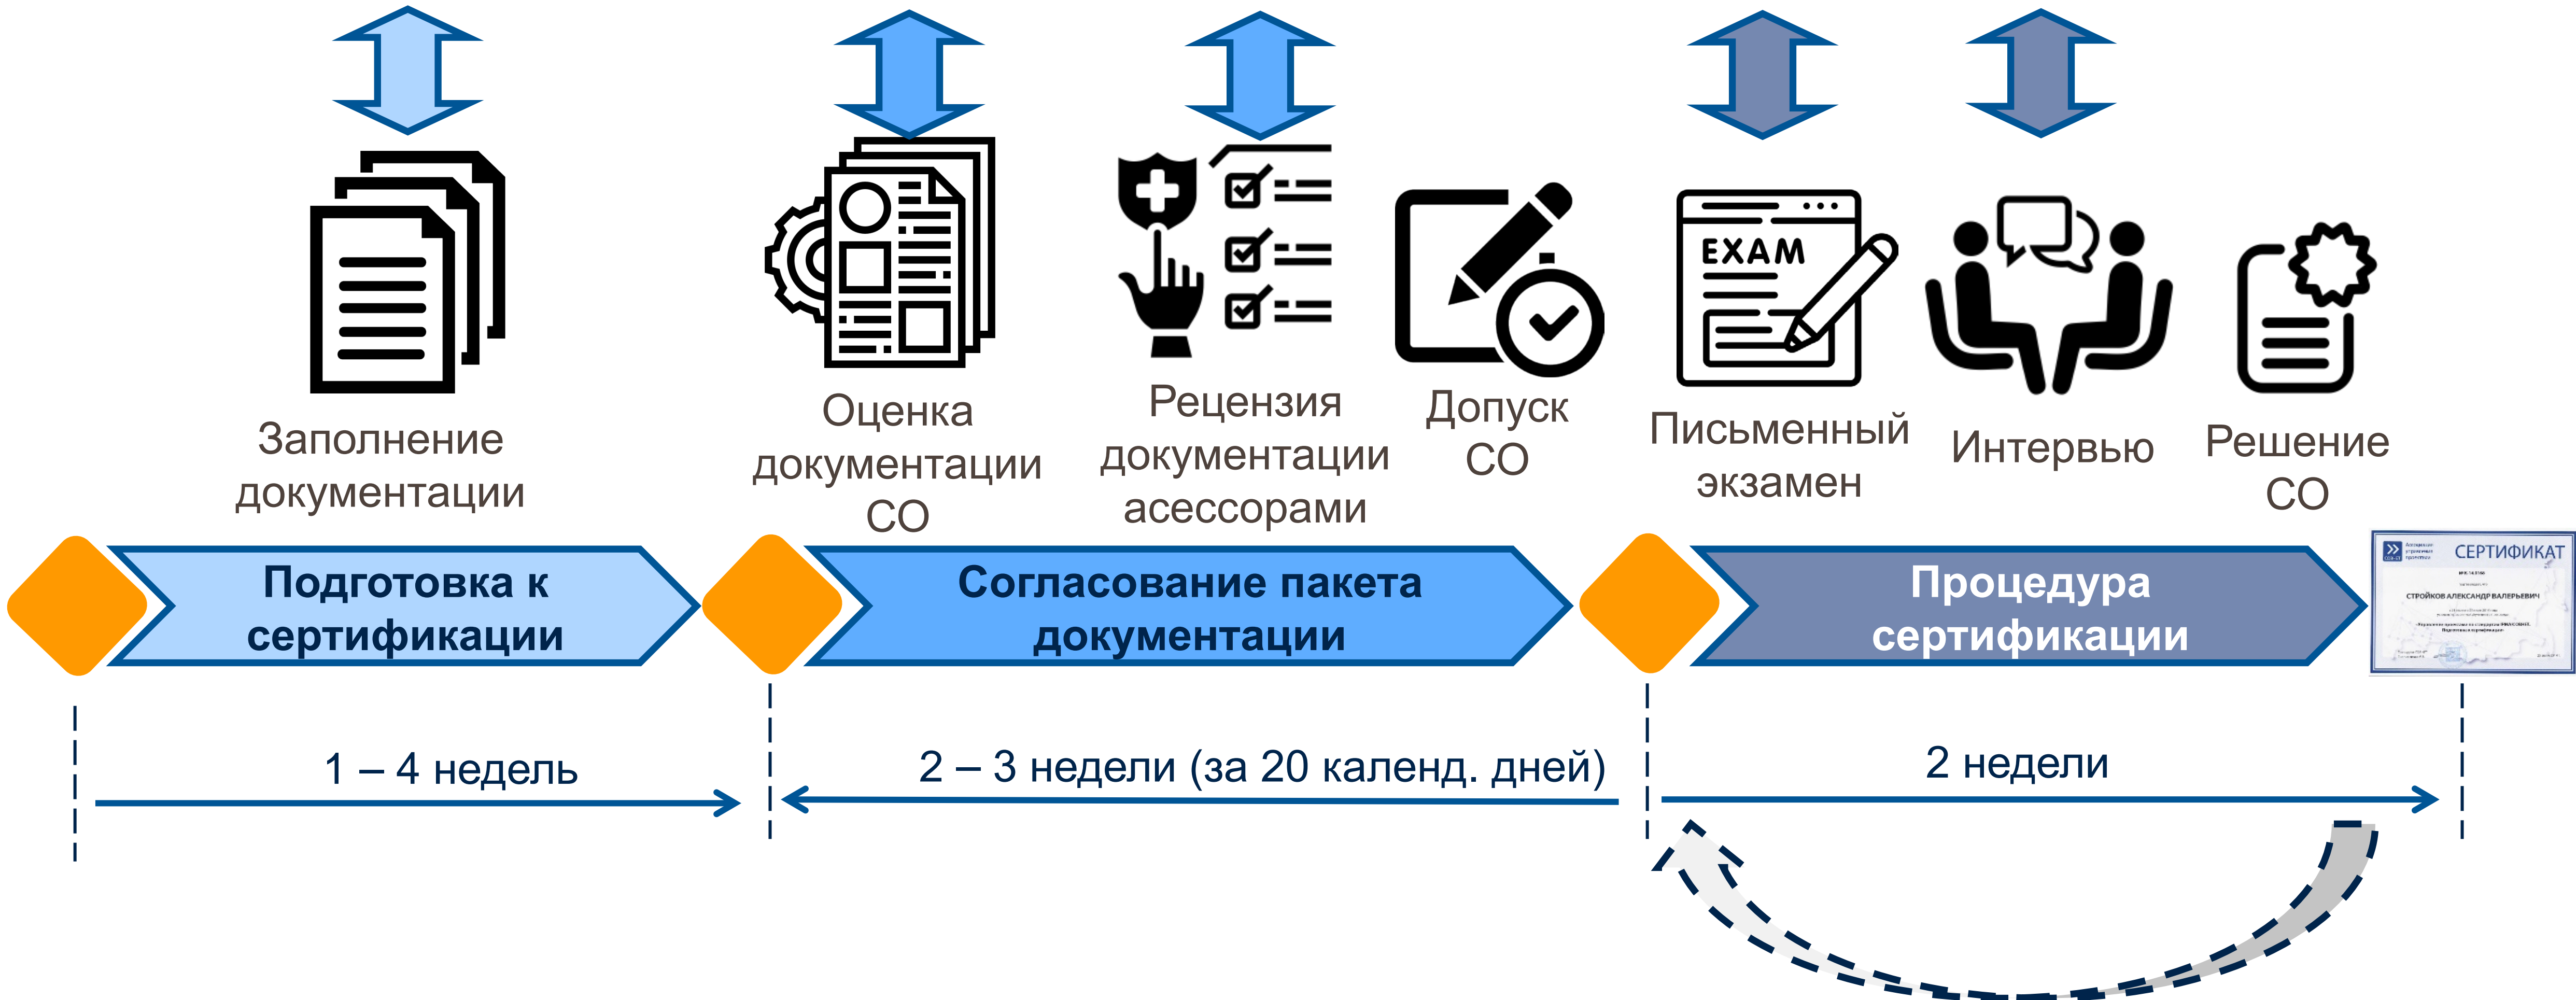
Заполнение документации

Оценка документации СО

Рецензия документации асессорами

Допуск СО

EXAM

Письменный экзамен

Интервью

Решение СО

Подготовка к сертификации

Согласование пакета документации

Процедура сертификации

СЕРТИФИКАТ

СТРОЙКОВ АЛЕКСАНДР ВАЛЕРЬЕВИЧ

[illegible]

1 – 4 недель

2 – 3 недели (за 20 календ. дней)

2 недели